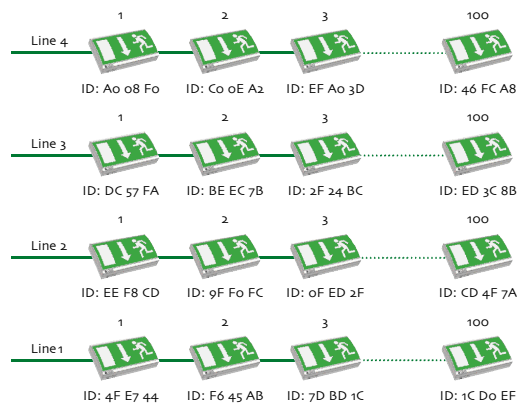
1 2 3 100

Line 4

ID: A0 08 F0   ID: C0 0E A2   ID: EF A0 3D   ID: 46 FC A8

1 2 3 100

Line 3

ID: DC 57 FA   ID: BE EC 7B   ID: 2F 24 BC   ID: ED 3C 8B

1 2 3 100

Line 2

ID: EE F8 CD   ID: 9F F0 FC   ID: 0F ED 2F   ID: CD 4F 7A

1 2 3 100

Line 1

ID: 4F E7 44   ID: F6 45 AB   ID: 7D BD 1C   ID: 1C D0 EF